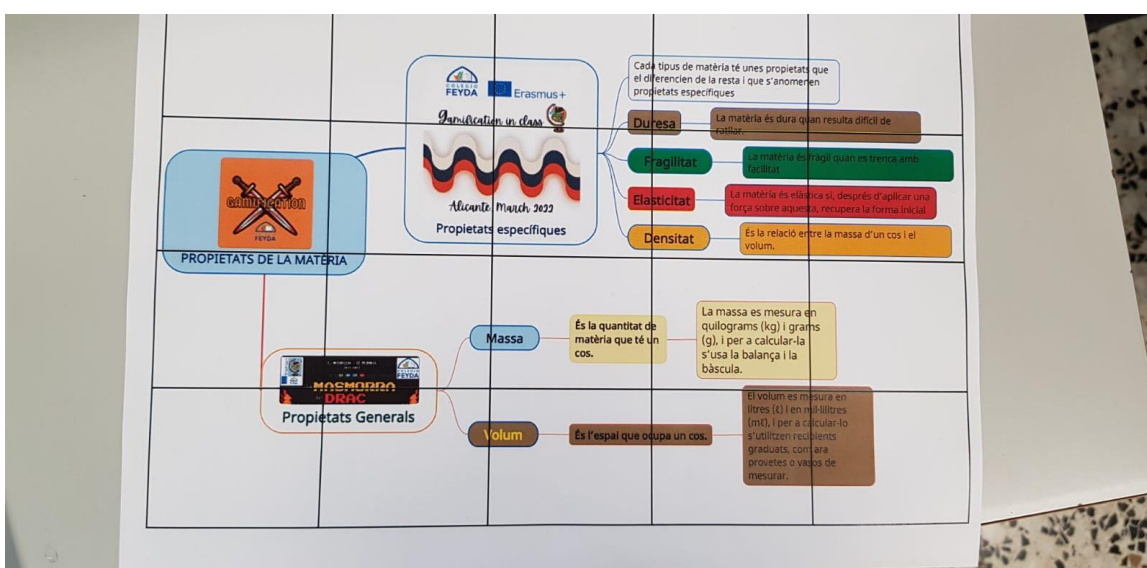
GAMIFICATION
FEYDA
PROPIETATS DE LA MATÈRIA

COLEGIO FEYDA
Erasmus+
Gamification in class
Alicante March 2022
Propietats específiques

Cada tipus de matèria té unes propietats que el diferencien de la resta i que s'anomenen propietats específiques

Duresa
La matèria és dura quan resulta difícil de ratllar.

Fragilitat
La matèria és fràgil quan es trenca amb facilitat

Elasticitat
La matèria és elàstica si, després d'aplicar una força sobre aquesta, recupera la forma inicial

Densitat
És la relació entre la massa d'un cos i el volum.

FEYDA
MASMORRA DRAC
Propietats Generals

Massa
És la quantitat de matèria que té un cos.
La massa es mesura en quilograms (kg) i grams (g), i per a calcular-la s'usa la balança i la bàscula.

Volum
És l'espai que ocupa un cos.
El volum es mesura en litres (ℓ) i en mil·lilitres (mℓ), i per a calcular-lo s'utilitzen recipients graduats, com ara provetes o vasos de mesurar.